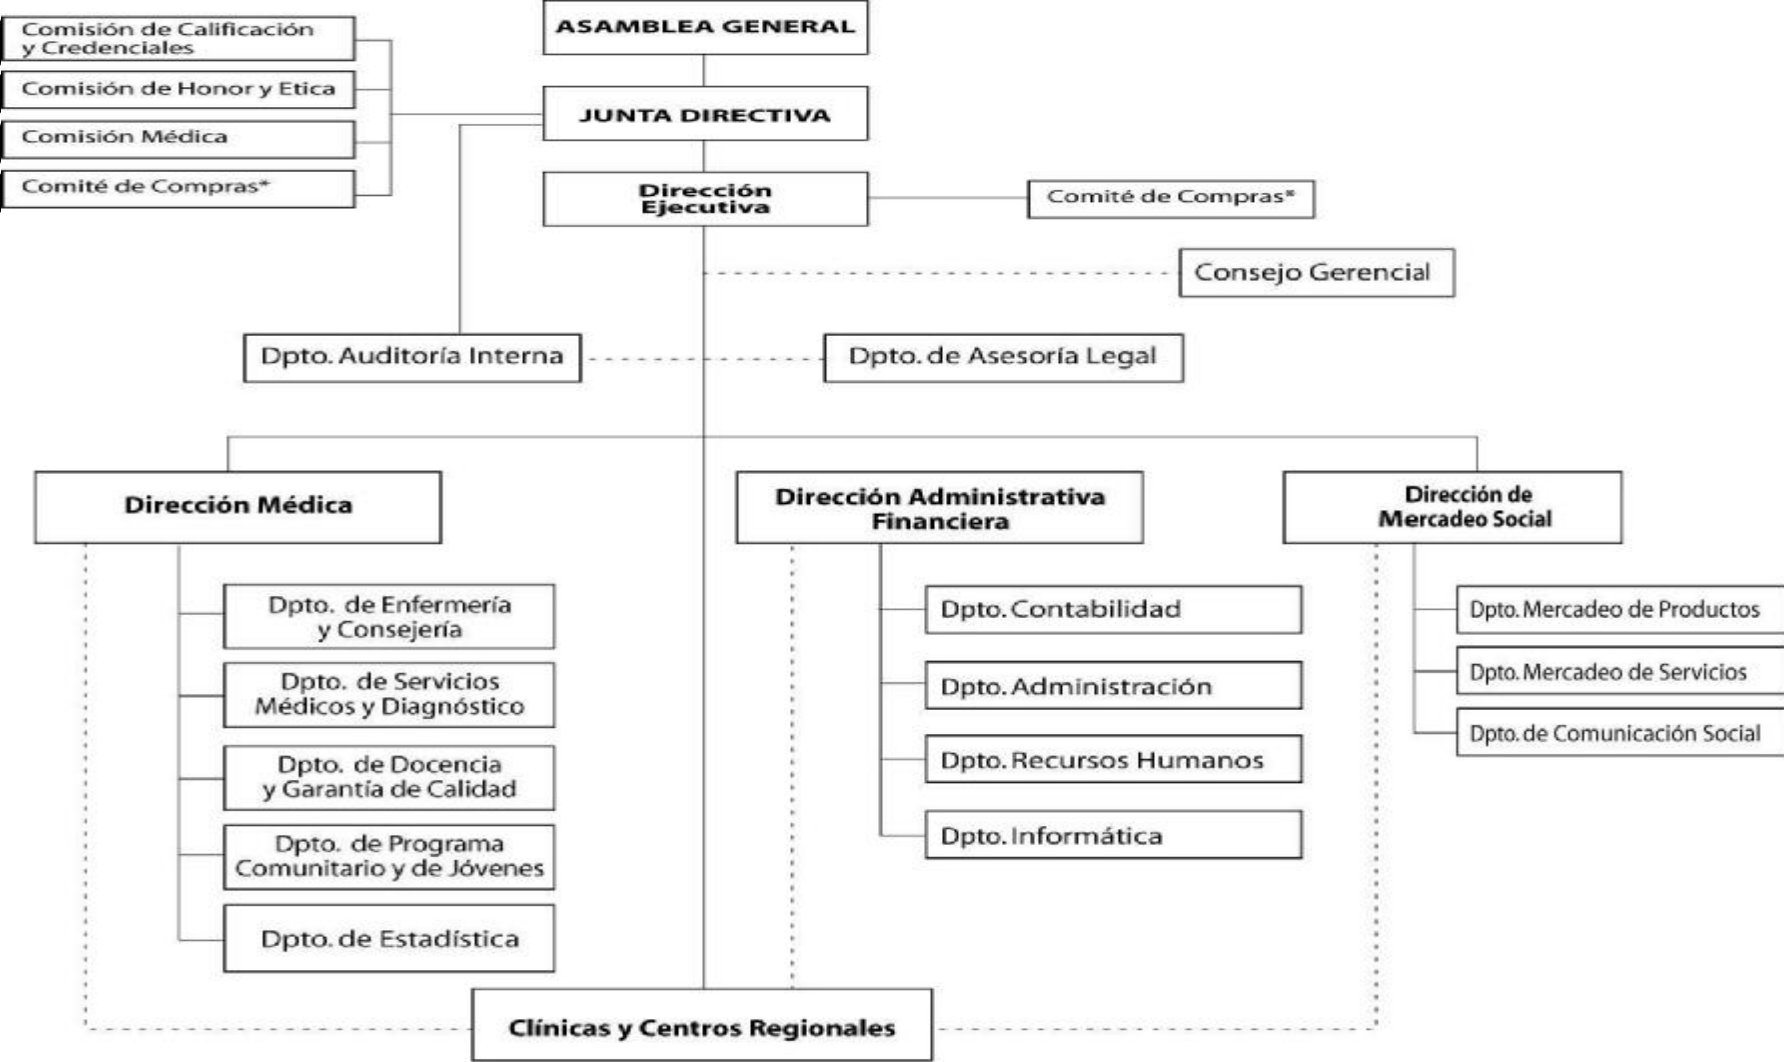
ASAMBLEA GENERAL

Comisión de Calificación y Credenciales

Comisión de Honor y Etica

Comisión Médica

Comité de Compras*

JUNTA DIRECTIVA

Dirección Ejecutiva

Comité de Compras*

Consejo Gerencial

Dpto. Auditoría Interna

Dpto. de Asesoría Legal

Dirección Médica

Dpto. de Enfermería y Consejería

Dpto. de Servicios Médicos y Diagnóstico

Dpto. de Docencia y Garantía de Calidad

Dpto. de Programa Comunitario y de Jóvenes

Dpto. de Estadística

Dirección Administrativa Financiera

Dpto. Contabilidad

Dpto. Administración

Dpto. Recursos Humanos

Dpto. Informática

Dirección de Mercadeo Social

Dpto. Mercadeo de Productos

Dpto. Mercadeo de Servicios

Dpto. de Comunicación Social

Clínicas y Centros Regionales